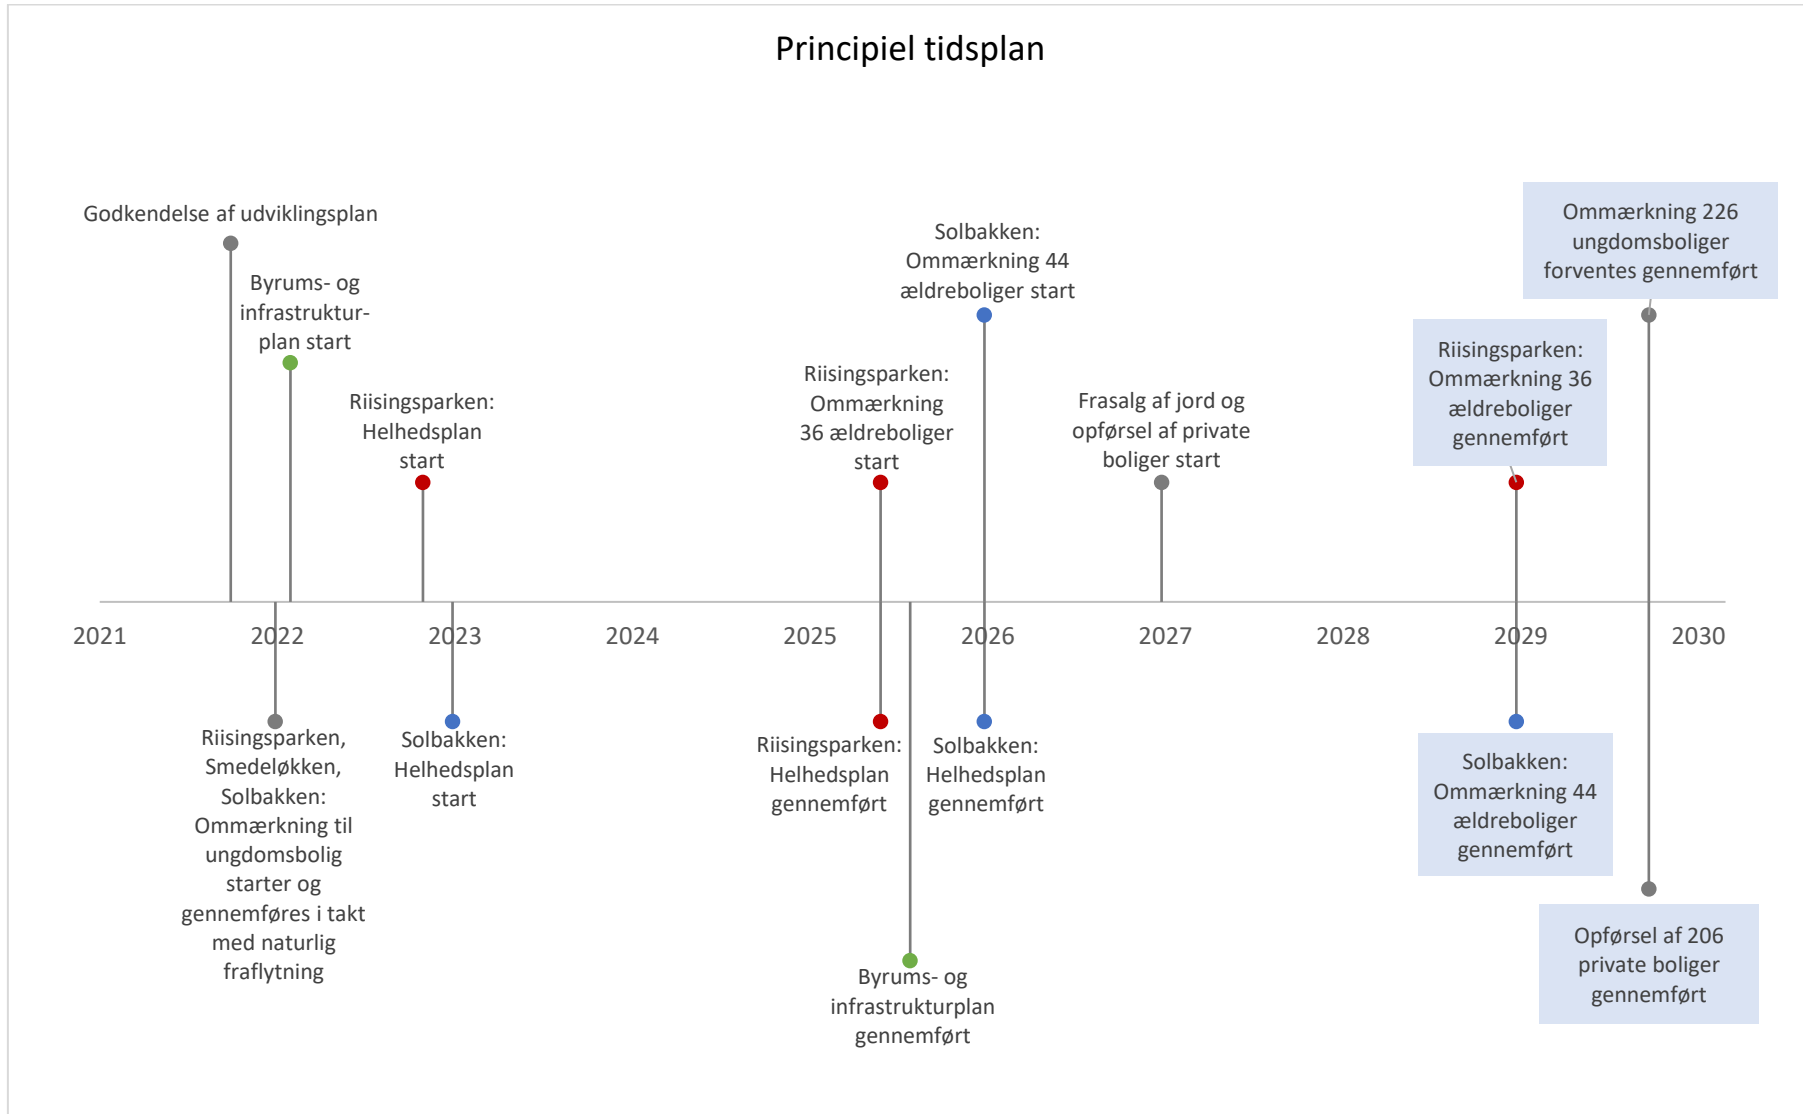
Principiel tidsplan

Godkendelse af udviklingsplan

Byrums- og infrastruktur-plan start

Riisingsparken: Helhedsplan start

Riisingsparken: Ommærkning 36 ældreboliger start

Solbakken: Ommærkning 44 ældreboliger start

Frasalg af jord og opførsel af private boliger start

Riisingsparken: Ommærkning 36 ældreboliger gennemført

Ommærkning 226 ungdomsboliger forventes gennemført

2021 2022 2023 2024 2025 2026 2027 2028 2029 2030

Riisingsparken, Smedeløkken, Solbakken: Ommærkning til ungdomsbolig starter og gennemføres i takt med naturlig fraflytning

Solbakken: Helhedsplan start

Riisingsparken: Helhedsplan gennemført

Solbakken: Helhedsplan gennemført

Byrums- og infrastrukturplan gennemført

Solbakken: Ommærkning 44 ældreboliger gennemført

Opførsel af 206 private boliger gennemført